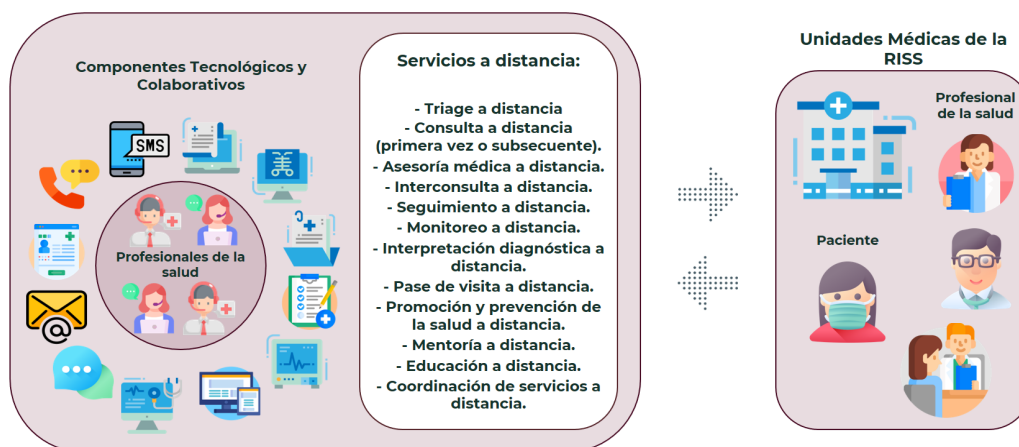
Componentes Tecnológicos y Colaborativos

SMS

Profesionales de la salud

Servicios a distancia:

- Triage a distancia
- Consulta a distancia (primera vez o subsecuente).
- Asesoría médica a distancia.
- Interconsulta a distancia.
- Seguimiento a distancia.
- Monitoreo a distancia.
- Interpretación diagnóstica a distancia.
- Pase de visita a distancia.
- Promoción y prevención de la salud a distancia.
- Mentoría a distancia.
- Educación a distancia.
- Coordinación de servicios a distancia.

Unidades Médicas de la RISS

Profesional de la salud

Paciente